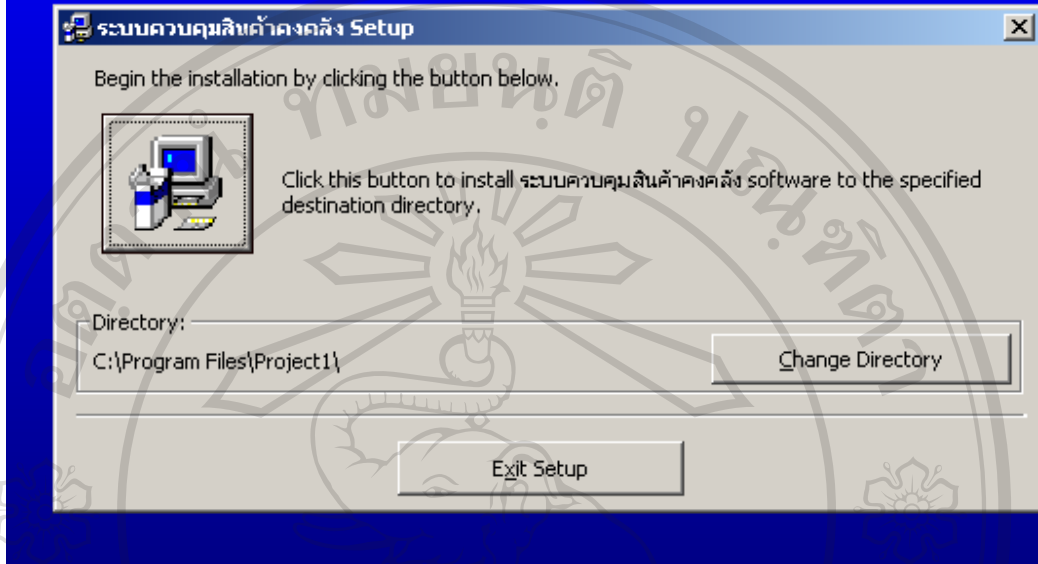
ระบบควบคุมสินค้าคงคลัง Setup

Begin the installation by clicking the button below.

Click this button to install ระบบควบคุมสินค้าคงคลัง software to the specified destination directory.

Directory:
C:\Program Files\Project1\

Change Directory

Exit Setup